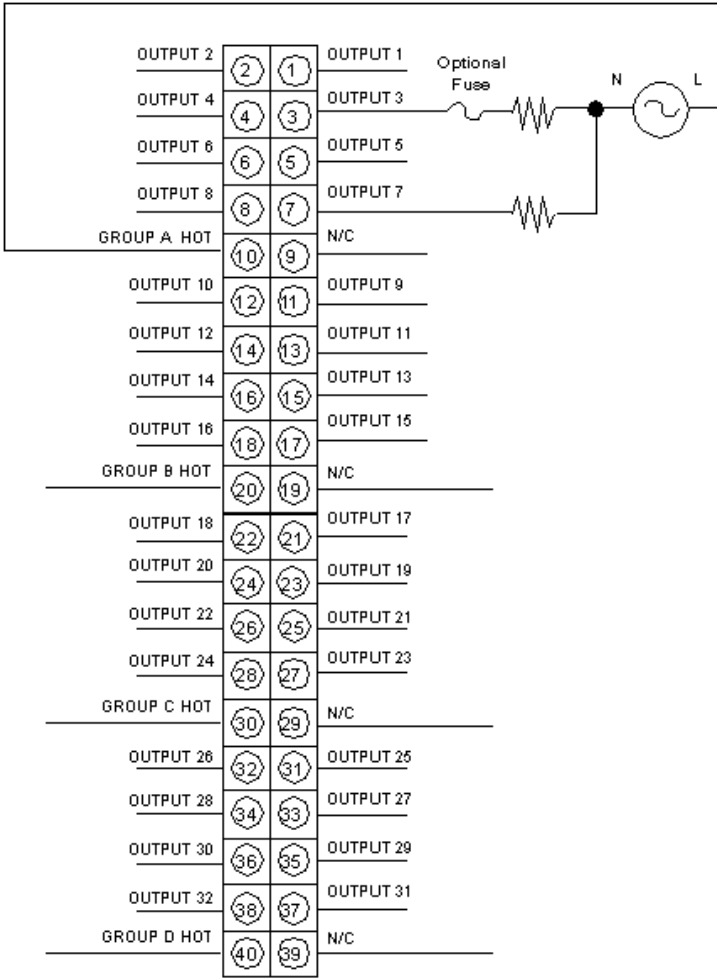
OUTPUT 2 2 1 OUTPUT 1
Optional Fuse
N L
OUTPUT 4 4 3 OUTPUT 3
OUTPUT 6 6 5 OUTPUT 5
OUTPUT 8 8 7 OUTPUT 7
GROUP A HOT 10 9 N/C
OUTPUT 10 12 11 OUTPUT 9
OUTPUT 12 14 13 OUTPUT 11
OUTPUT 14 16 15 OUTPUT 13
OUTPUT 16 18 17 OUTPUT 15
GROUP B HOT 20 19 N/C
OUTPUT 18 22 21 OUTPUT 17
OUTPUT 20 24 23 OUTPUT 19
OUTPUT 22 26 25 OUTPUT 21
OUTPUT 24 28 27 OUTPUT 23
GROUP C HOT 30 29 N/C
OUTPUT 26 32 31 OUTPUT 25
OUTPUT 28 34 33 OUTPUT 27
OUTPUT 30 36 35 OUTPUT 29
OUTPUT 32 38 37 OUTPUT 31
GROUP D HOT 40 39 N/C